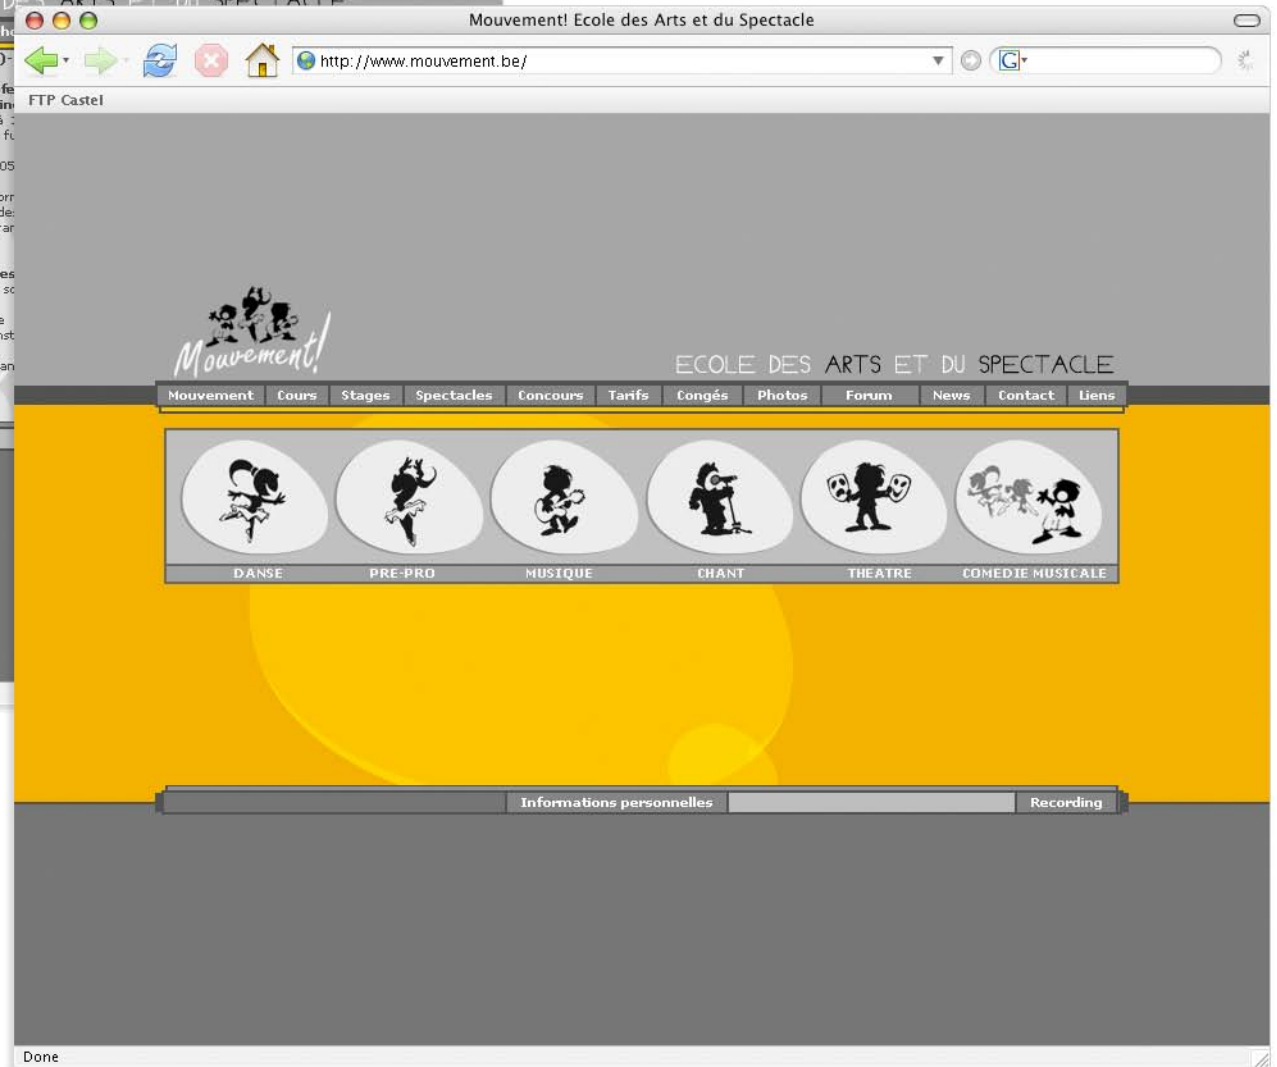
Mouvement! Ecole des Arts et du Spectacle

http://www.mouvement.be/

FTP Castel

Mouvement!

ECOLE DES ARTS ET DU SPECTACLE

Mouvement | Cours | Stages | Spectacles | Concours | Tarifs | Congés | Photos | Forum | News | Contact | Liens

DANSE
PRE-PRO
MUSIQUE
CHANT
THEATRE
COMEDIE MUSICALE

Informations personnelles
Recording

Done